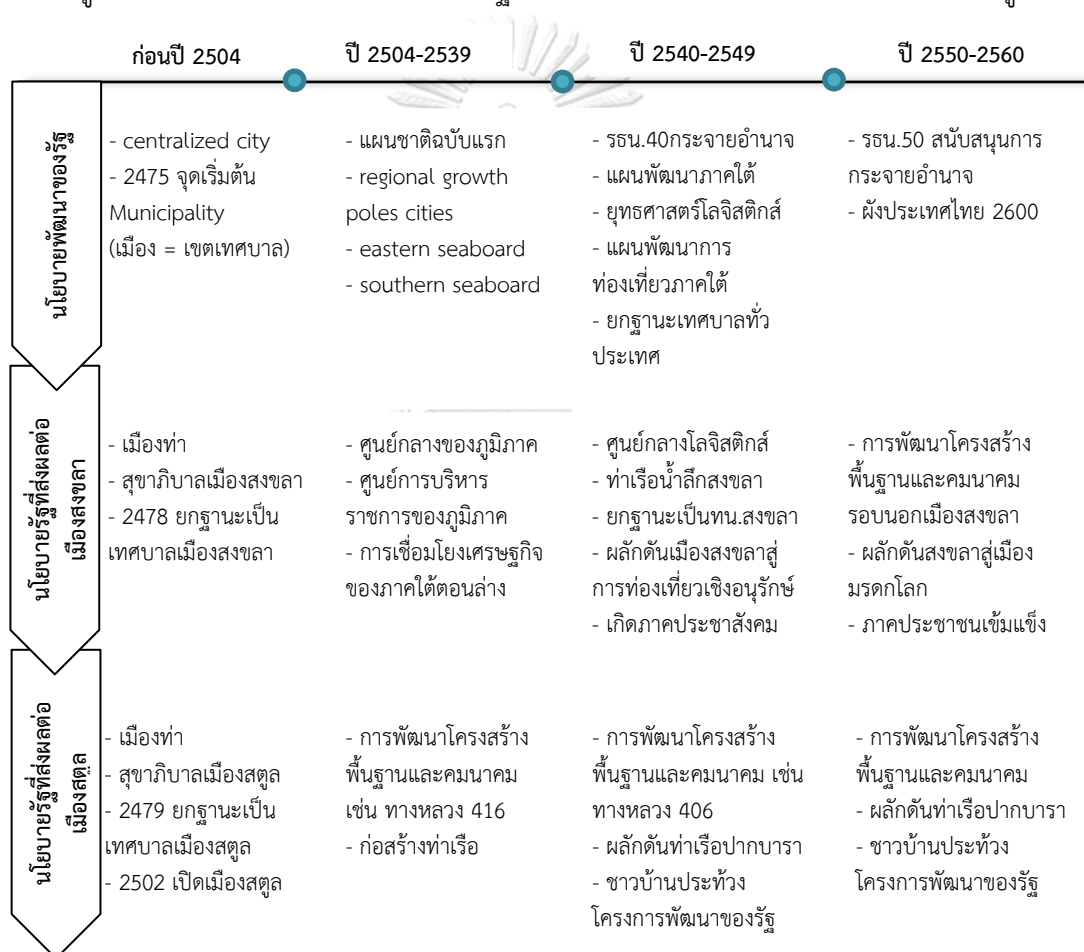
| | ก่อนปี 2504 | ปี 2504-2539 | ปี 2540-2549 | ปี 2550-2560 |
|---|---|---|---|---|
| นโยบายพัฒนาของรัฐ | - centralized city<br>- 2475 จุดเริ่มต้น Municipality (เมือง = เขตเทศบาล) | - แผนชาติฉบับแรก<br>- regional growth poles cities<br>- eastern seaboard<br>- southern seaboard | - รธน.40กระจายอำนาจ<br>- แผนพัฒนาภาคใต้<br>- ยุทธศาสตร์โลจิสติกส์<br>- แผนพัฒนาการท่องเที่ยวภาคใต้<br>- ยกฐานะเทศบาลทั่วประเทศ | - รธน.50 สนับสนุนการกระจายอำนาจ<br>- ผังประเทศไทย 2600 |
| นโยบายรัฐที่ส่งผลต่อเมืองสงขลา | - เมืองท่า<br>- สุขาภิบาลเมืองสงขลา<br>- 2478 ยกฐานะเป็นเทศบาลเมืองสงขลา | - ศูนย์กลางของภูมิภาค<br>- ศูนย์การบริหารราชการของภูมิภาค<br>- การเชื่อมโยงเศรษฐกิจของภาคใต้ตอนล่าง | - ศูนย์กลางโลจิสติกส์<br>- ท่าเรือน้ำลึกสงขลา<br>- ยกฐานะเป็นทน.สงขลา<br>- ผลักดันเมืองสงขลาสู่การท่องเที่ยวเชิงอนุรักษ์<br>- เกิดภาคประชาสังคม | - การพัฒนาโครงสร้างพื้นฐานและคมนาคมรอบนอกเมืองสงขลา<br>- ผลักดันสงขลาสู่เมืองมรดกโลก<br>- ภาคประชาชนเข้มแข็ง |
| นโยบายรัฐที่ส่งผลต่อเมืองสตูล | - เมืองท่า<br>- สุขาภิบาลเมืองสตูล<br>- 2479 ยกฐานะเป็นเทศบาลเมืองสตูล<br>- 2502 เปิดเมืองสตูล | - การพัฒนาโครงสร้างพื้นฐานและคมนาคม เช่น ทางหลวง 416<br>- ก่อสร้างท่าเรือ | - การพัฒนาโครงสร้างพื้นฐานและคมนาคม เช่น ทางหลวง 406<br>- ผลักดันท่าเรือปากบารา<br>- ชาวบ้านประท้วงโครงการพัฒนาของรัฐ | - การพัฒนาโครงสร้างพื้นฐานและคมนาคม<br>- ผลักดันท่าเรือปากบารา<br>- ชาวบ้านประท้วงโครงการพัฒนาของรัฐ |